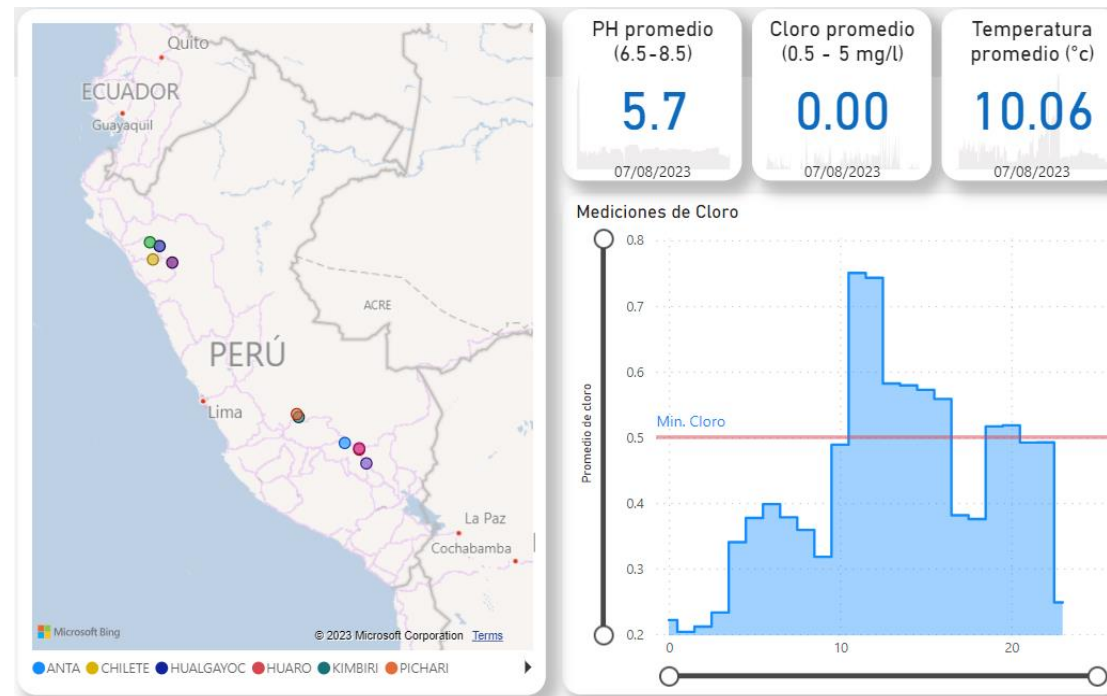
Quito
ECUADOR
Guayaquil
ACRE
PERÚ
Lima
La Paz
Cochabamba
Microsoft Bing
© 2023 Microsoft Corporation Terms
ANTA CHILETE HUALGAYOC HUARO KIMBIRI PICHARI

PH promedio (6.5-8.5)
5.7
07/08/2023

Cloro promedio (0.5 - 5 mg/l)
0.00
07/08/2023

Temperatura promedio (°c)
10.06
07/08/2023

Mediciones de Cloro
Promedio de cloro
0.8
0.7
0.6
0.5
0.4
0.3
0.2
Min. Cloro
0
10
20